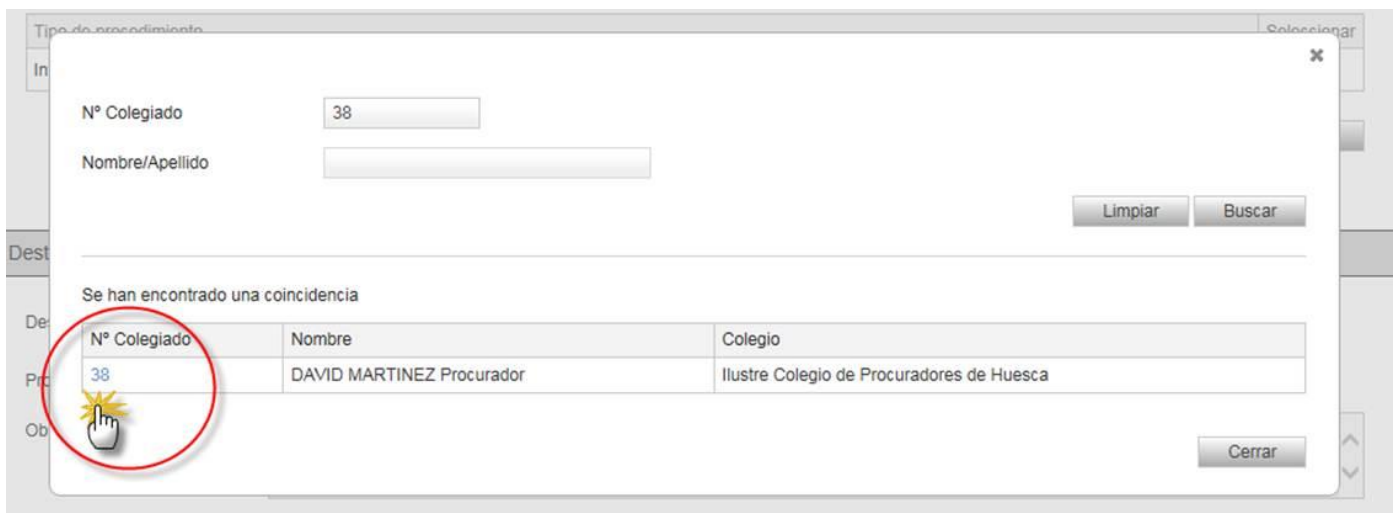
Tipo de procedimiento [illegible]

Seleccionar

In

×

Nº Colegiado 38

Nombre/Apellido

Limpiar Buscar

Dest

Se han encontrado una coincidencia

De

| Nº Colegiado | Nombre | Colegio |
|---|---|---|
| 38 | DAVID MARTINEZ Procurador | Ilustre Colegio de Procuradores de Huesca |

Pr

Ob

Cerrar